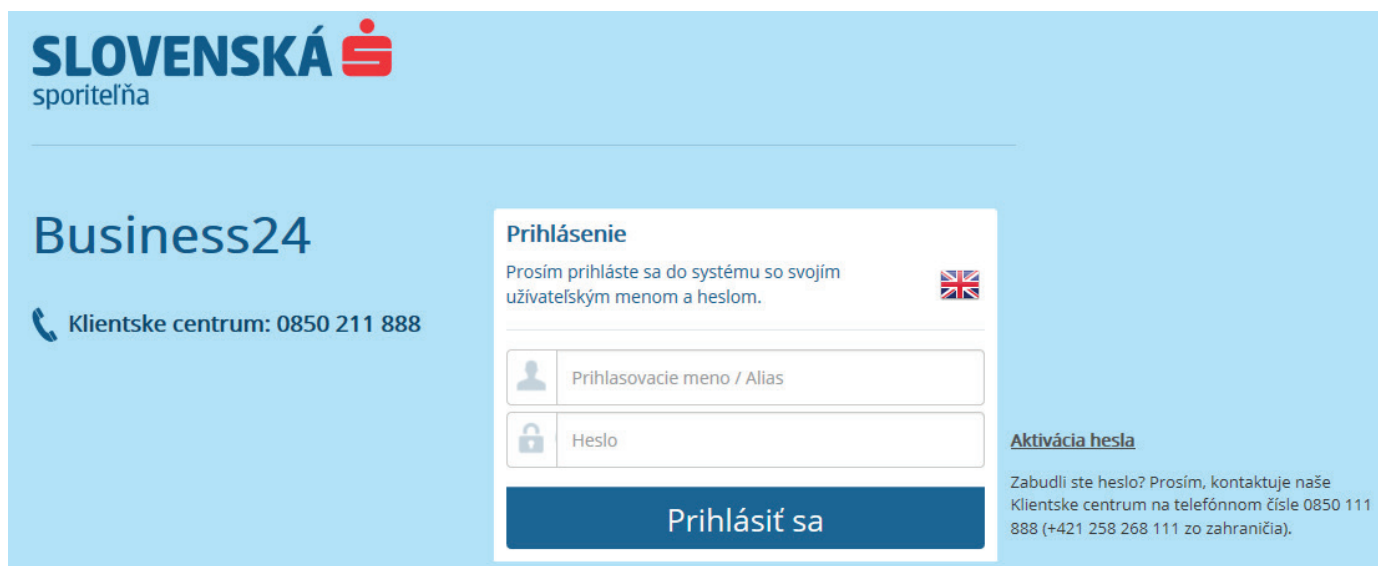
SLOVENSKÁ
sporiteľňa

Business24

Klientske centrum: 0850 211 888

Prihlásenie

Prosím prihláste sa do systému so svojím užívateľským menom a heslom.

Prihlasovacie meno / Alias

Heslo

Prihlásiť sa

Aktivácia hesla

Zabudli ste heslo? Prosím, kontaktuje naše Klientske centrum na telefónnom čísle 0850 111 888 (+421 258 268 111 zo zahraničia).